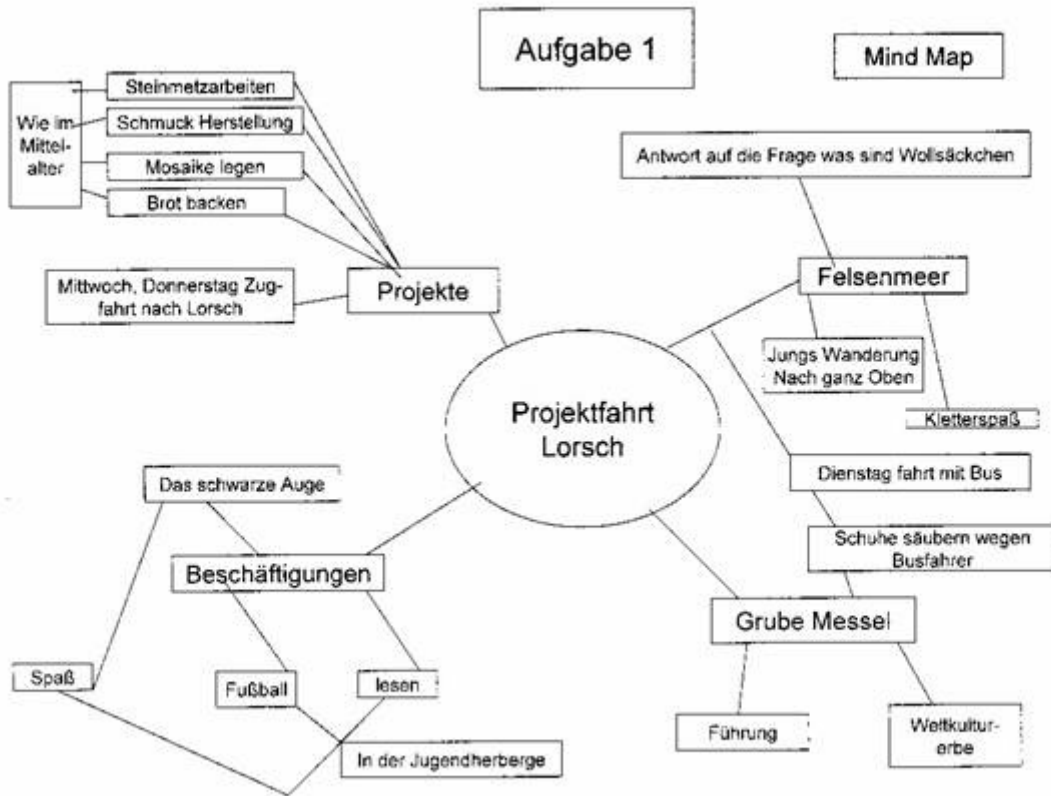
Aufgabe 1

Mind Map

Steinmetzarbeiten

Schmuck Herstellung

Mosaike legen

Brot backen

Wie im Mittelalter

Mittwoch, Donnerstag Zugfahrt nach Lorsch

Projekte

Antwort auf die Frage was sind Wollsäckchen

Felsenmeer

Jungs Wanderung Nach ganz Oben

Kletterspaß

Projektfahrt Lorsch

Dienstag fahrt mit Bus

Schuhe säubern wegen Busfahrer

Das schwarze Auge

Beschäftigungen

Grube Messel

Spaß

Fußball

lesen

In der Jugendherberge

Führung

Weltkulturerbe